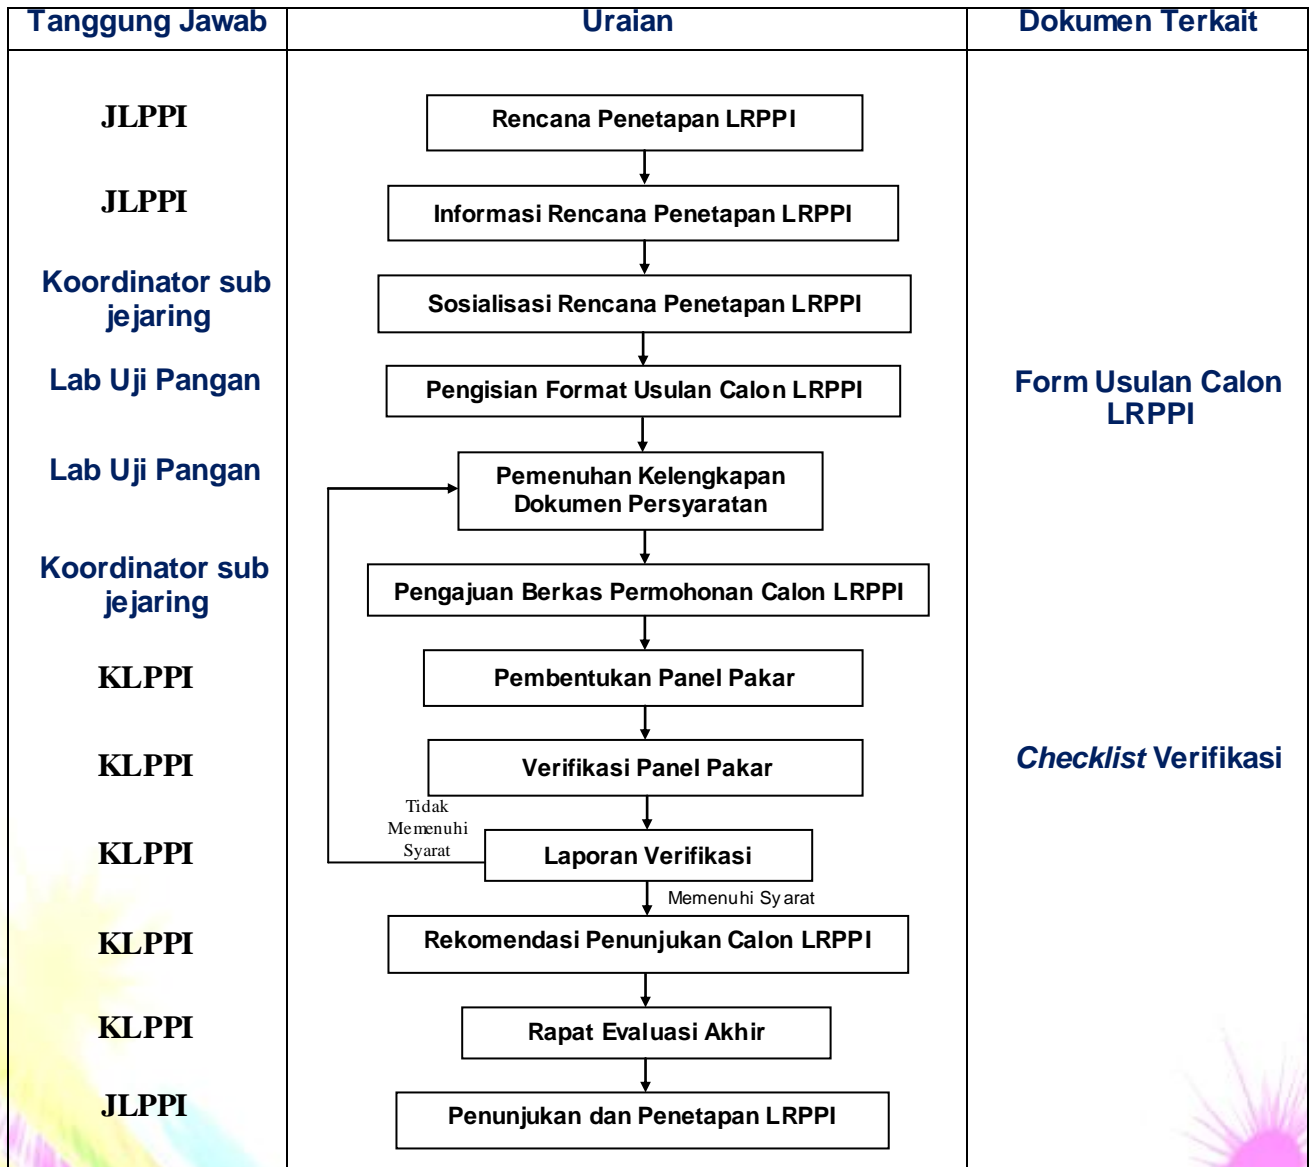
| Tanggung Jawab | Uraian | Dokumen Terkait |
|---|---|---|
| JLPPI | Rencana Penetapan LRPPI | |
| JLPPI | Informasi Rencana Penetapan LRPPI | |
| Koordinator sub jejaring | Sosialisasi Rencana Penetapan LRPPI | |
| Lab Uji Pangan | Pengisian Format Usulan Calon LRPPI | Form Usulan Calon LRPPI |
| Lab Uji Pangan | Pemenuhan Kelengkapan Dokumen Persyaratan | |
| Koordinator sub jejaring | Pengajuan Berkas Permohonan Calon LRPPI | |
| KLPPI | Pembentukan Panel Pakar | |
| KLPPI | Verifikasi Panel Pakar | *Checklist* Verifikasi |
| KLPPI | Laporan Verifikasi | |
| KLPPI | Rekomendasi Penunjukan Calon LRPPI | |
| KLPPI | Rapat Evaluasi Akhir | |
| JLPPI | Penunjukan dan Penetapan LRPPI | |

Tidak Memenuhi Syarat

Memenuhi Syarat